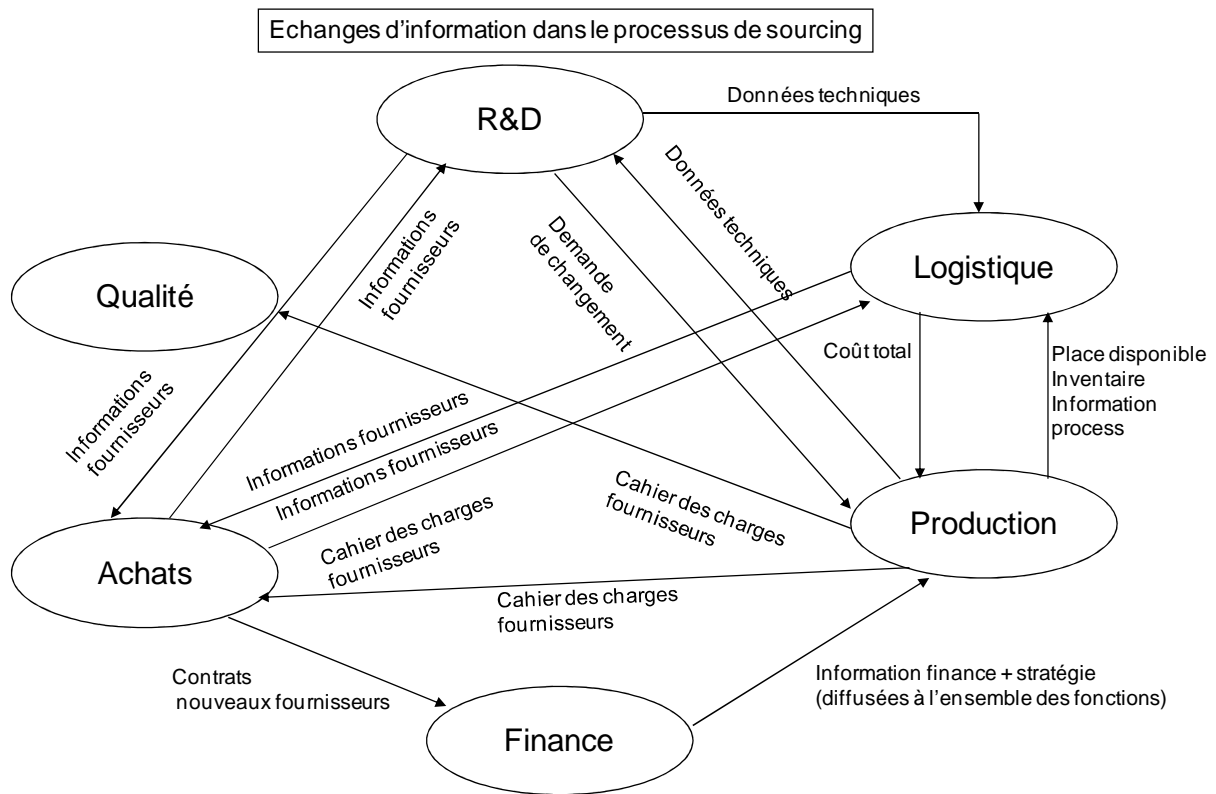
Echanges d'information dans le processus de sourcing

R&D

Données techniques

Données techniques

Demande de changement

Informations fournisseurs

Qualité

Logistique

Coût total

Place disponible
Inventaire
Information process

Informations fournisseurs

Informations fournisseurs

Informations fournisseurs

Cahier des charges fournisseurs

Cahier des charges fournisseurs

Production

Achats

Cahier des charges fournisseurs

Contrats nouveaux fournisseurs

Information finance + stratégie (diffusées à l'ensemble des fonctions)

Finance